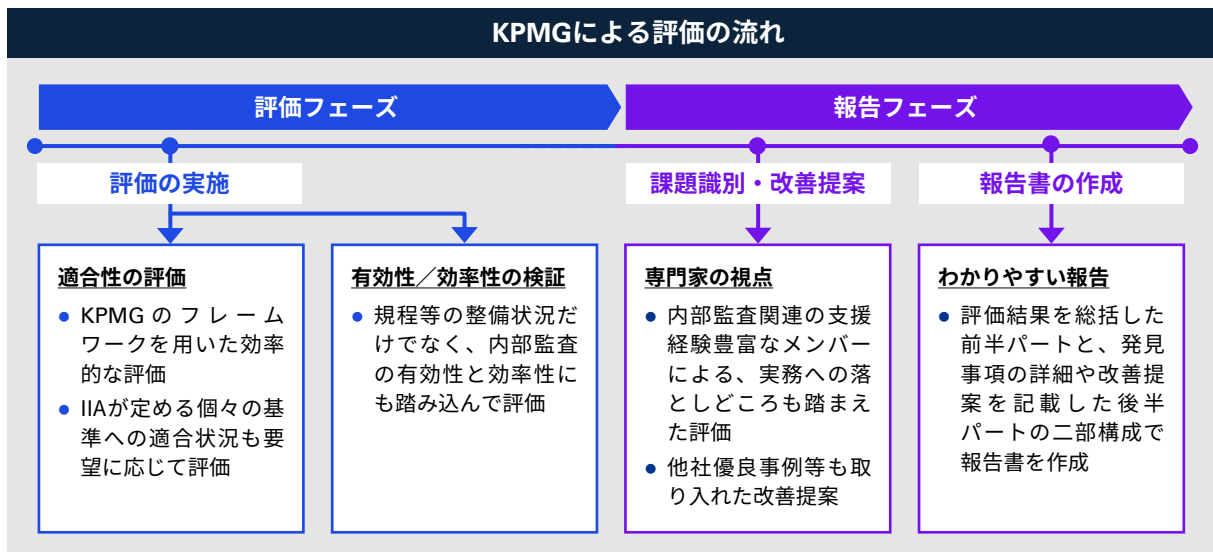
KPMGによる評価の流れ

評価フェーズ

報告フェーズ

評価の実施

課題識別・改善提案

報告書の作成

適合性の評価

- KPMGのフレームワークを用いた効率的な評価
- IIAが定める個々の基準への適合状況も要望に応じて評価

有効性／効率性の検証

- 規程等の整備状況だけでなく、内部監査の有効性と効率性にも踏み込んで評価

専門家の視点

- 内部監査関連の支援経験豊富なメンバーによる、実務への落としどころも踏まえた評価
- 他社優良事例等も取り入れた改善提案

わかりやすい報告

- 評価結果を総括した前半パートと、発見事項の詳細や改善提案を記載した後半パートの二部構成で報告書を作成